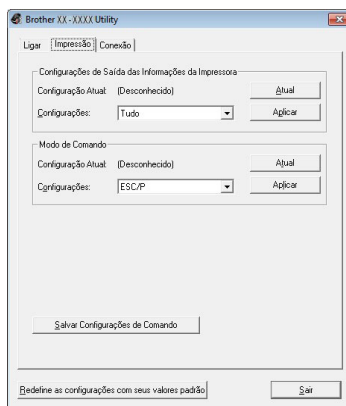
Brother XX - XXXX Utility

Ligar | Impressão | Conexão

Configurações de Saída das Informações da Impressora

Configuração Atual: (Desconhecido) Atual

Configurações: Tudo Aplicar

Modo de Comando

Configuração Atual: (Desconhecido) Atual

Configurações: ESC/P Aplicar

Salvar Configurações de Comando

Redefine as configurações com seus valores padrão

Sair